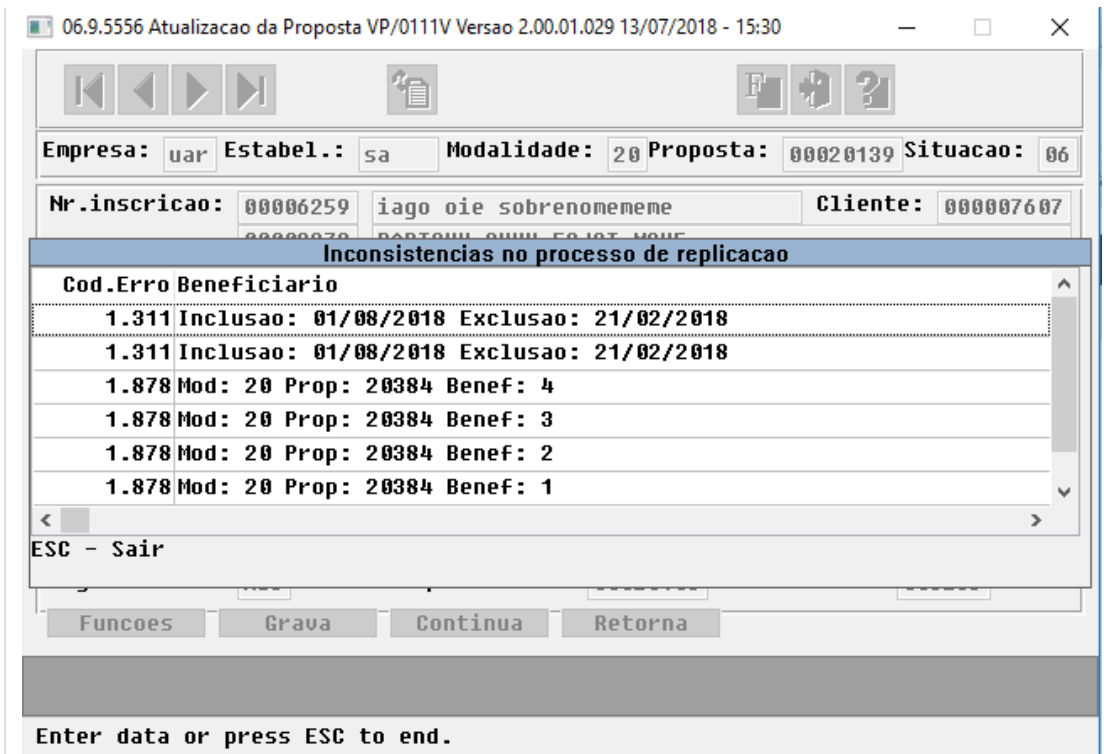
06.9.5556 Atualizacao da Proposta VP/0111V Versao 2.00.01.029 13/07/2018 - 15:30

Empresa: uar Estabel.: sa Modalidade: 20 Proposta: 00020139 Situacao: 06

Nr.inscricao: 00006259 iago oie sobrenomememe Cliente: 000007607

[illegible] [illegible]

Inconsistencias no processo de replicacao

| Cod.Erro | Beneficiario |
|---|---|
| 1.311 | Inclusao: 01/08/2018 Exclusao: 21/02/2018 |
| 1.311 | Inclusao: 01/08/2018 Exclusao: 21/02/2018 |
| 1.878 | Mod: 20 Prop: 20384 Benef: 4 |
| 1.878 | Mod: 20 Prop: 20384 Benef: 3 |
| 1.878 | Mod: 20 Prop: 20384 Benef: 2 |
| 1.878 | Mod: 20 Prop: 20384 Benef: 1 |

ESC - Sair

Funcoes Grava Continua Retorna

Enter data or press ESC to end.